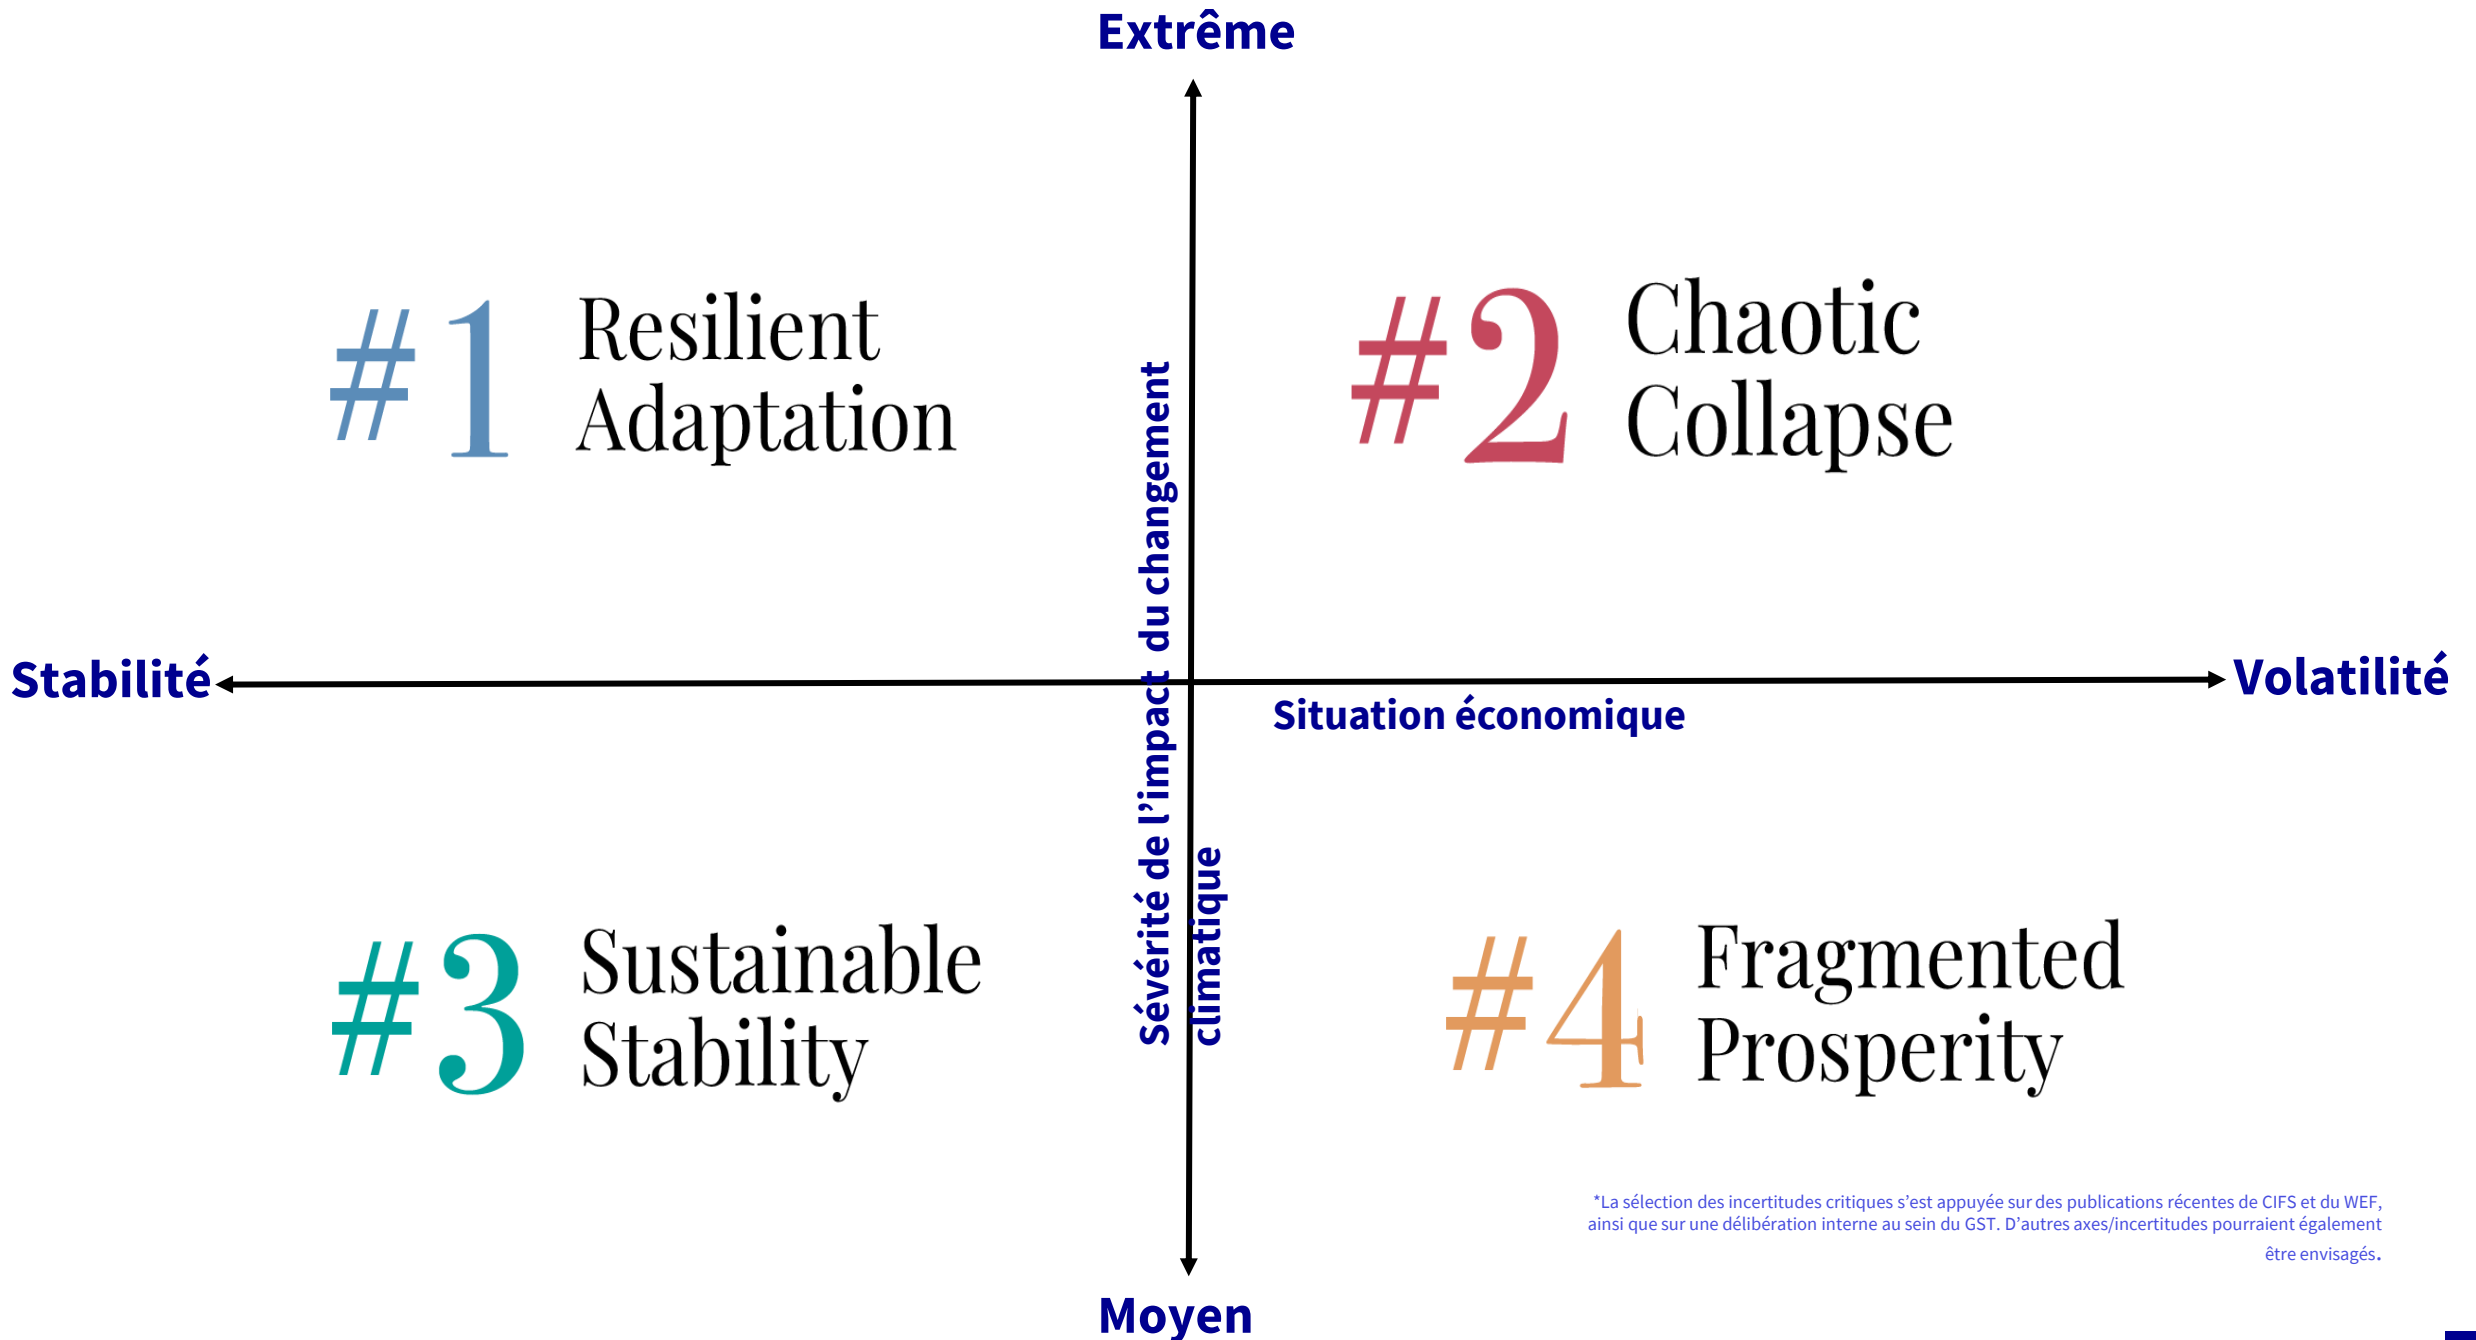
Extrême

#1 Resilient Adaptation

#2 Chaotic Collapse

Stabilité

Volatilité

Situation économique

Sévérité de l'impact du changement climatique

#3 Sustainable Stability

#4 Fragmented Prosperity

*La sélection des incertitudes critiques s'est appuyée sur des publications récentes de CIFS et du WEF, ainsi que sur une délibération interne au sein du GST. D'autres axes/incertitudes pourraient également être envisagés.

Moyen